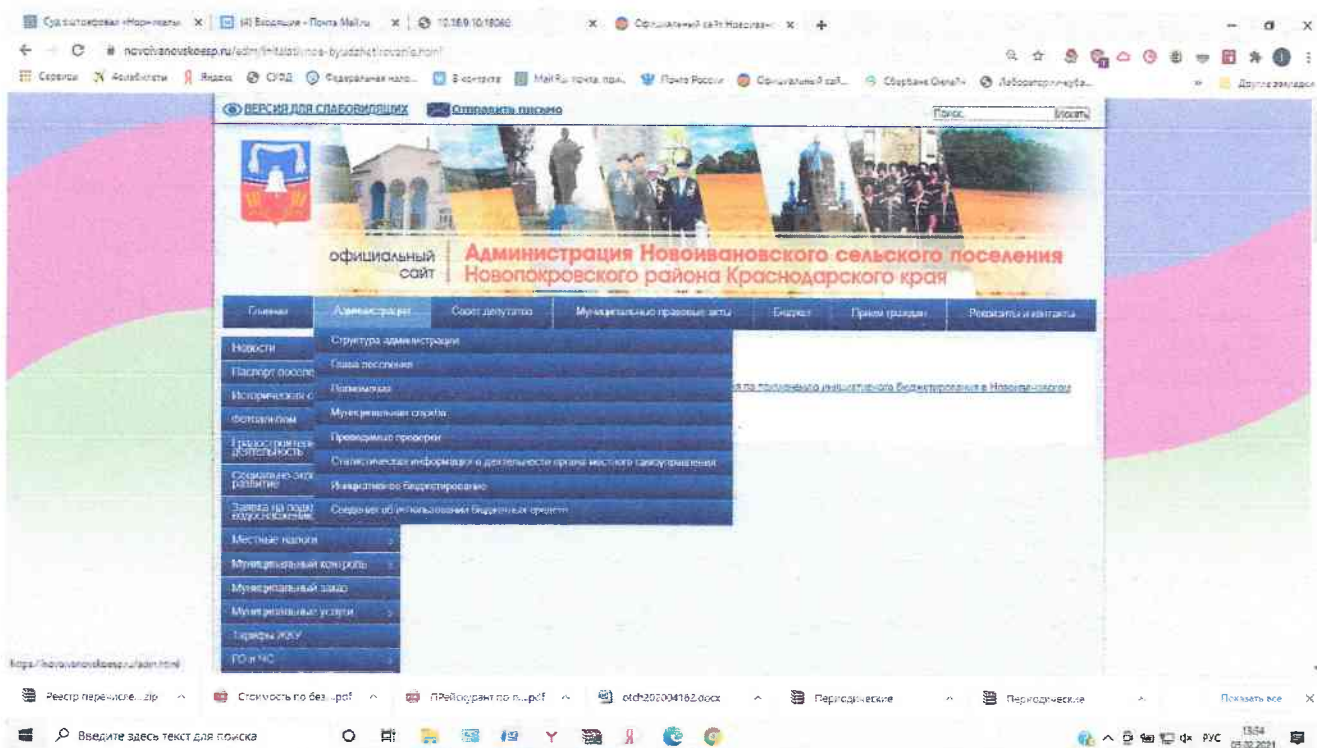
Судостроение «Норманн» × | (4) Входящие - Почта Mail.ru × | 10.18.9.10:18060 × | Официальный сайт Новоиванс × | +

novoivanovskoesp.ru/adm/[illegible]

Сервисы | Яндекс | СПАРК | Федеральная нало... | ВКонтакте | Mail.Ru: почта, пои... | Почта России | Официальный сай... | Сбербанк Онлайн | Лаборатория... | Другие закладки

ВЕРСИЯ ДЛЯ СЛАБОВИДЯЩИХ | Отправить письмо

Поиск | Искать

официальный сайт

Администрация Новоивановского сельского поселения Новопокровского района Краснодарского края

Главная | Администрация | Совет депутатов | Муниципальные правовые акты | Бюджет | Прием граждан | Реквизиты и контакты

Структура администрации
Глава поселения
Полномочия
Муниципальная служба
Проводимые проверки
Статистическая информация о деятельности органа местного самоуправления
Инициативное бюджетирование
Сведения об использовании бюджетных средств

Новости
Паспорт поселе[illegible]
Исторические с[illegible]
Фотоальбом
Градостроительная деятельность
Социально-экономическое развитие
Заявка на подключение водоснабжения
Местные налоги
Муниципальный контроль
Муниципальный заказ
Муниципальные услуги
Тарифы ЖКУ
ГО и ЧС

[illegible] по проведению инициативного бюджетирования в Новоиванов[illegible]

https://novoivanovskoesp.ru/adm.html

Реестр перечисле....zip | Стоимость по без...pdf | Прейскурант по н....pdf | otch2020041б2.docx | Периодические | Периодические | Показать все

Введите здесь текст для поиска

РУС 13:54 05.02.2021